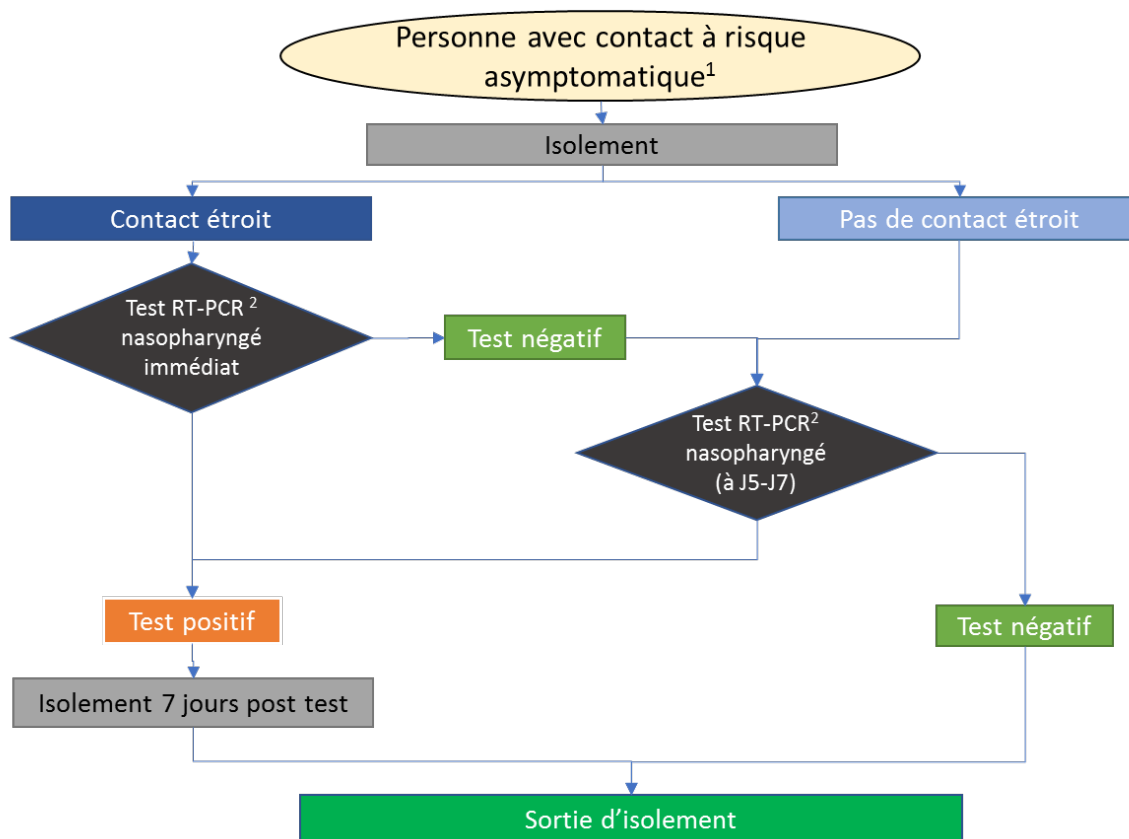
Personne avec contact à risque asymptomatique$^1$

Isolement

Contact étroit

Pas de contact étroit

Test RT-PCR $^2$ nasopharyngé immédiat

Test négatif

Test RT-PCR$^2$ nasopharyngé (à J5-J7)

Test positif

Test négatif

Isolement 7 jours post test

Sortie d'isolement